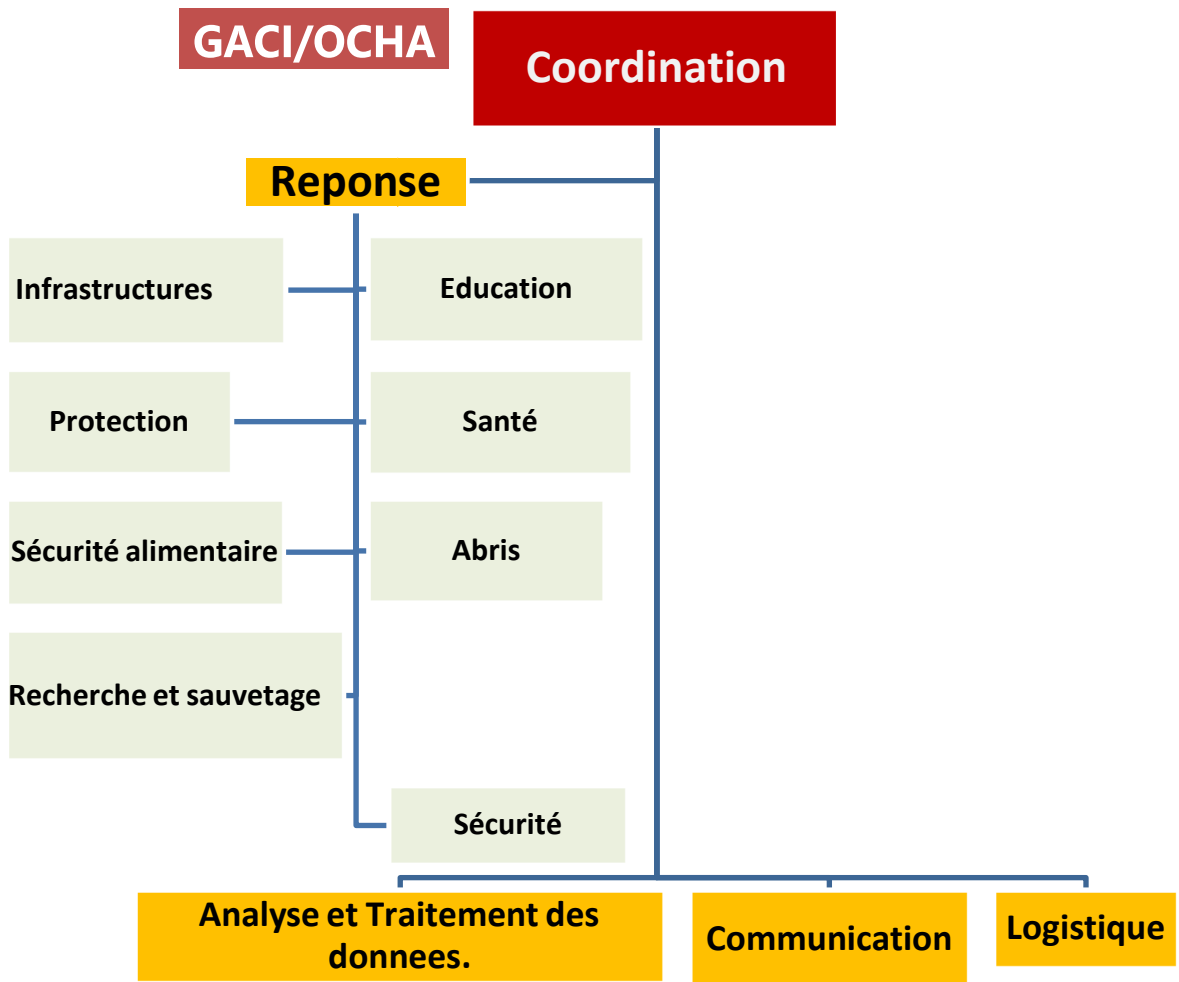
GACI/OCHA

Coordination

Reponse

Infrastructures

Education

Protection

Santé

Sécurité alimentaire

Abris

Recherche et sauvetage

Sécurité

Analyse et Traitement des donnees.

Communication

Logistique